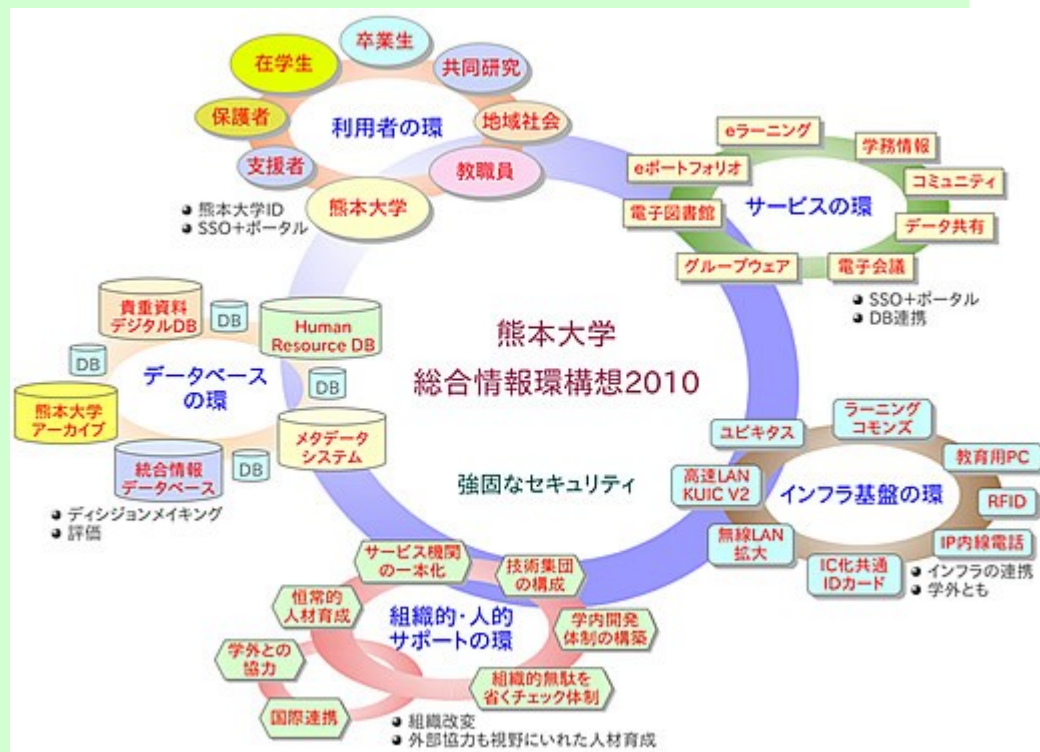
在学生
卒業生
共同研究
保護者
利用者の環
地域社会
支援者
教職員
熊本大学
● 熊本大学ID
● SSO+ポータル

eラーニング
学務情報
eポートフォリオ
コミュニティ
サービスの環
電子図書館
データ共有
グループウェア
電子会議
● SSO+ポータル
● DB連携

貴重資料
デジタルDB
DB
Human Resource DB
DB
データベース
の環
DB
熊本大学
アーカイブ
メタデータ
システム
統合情報
データベース
DB
● ディシジョンメイキング
● 評価

熊本大学
総合情報環構想2010

強固なセキュリティ

ラーニング
コモンズ
ユビキタス
教育用PC
高速LAN
KUIC V2
インフラ基盤の環
RFID
無線LAN
拡大
IP内線電話
IC化共通
IDカード
● インフラの連携
● 学外とも

サービス機関
の一本化
技術集団
の構成
恒常的
人材育成
組織的・人的
サポートの環
学内開発
体制の構築
学外との
協力
組織的無駄を
省くチェック体制
国際連携
● 組織改変
● 外部協力も視野にいれた人材育成